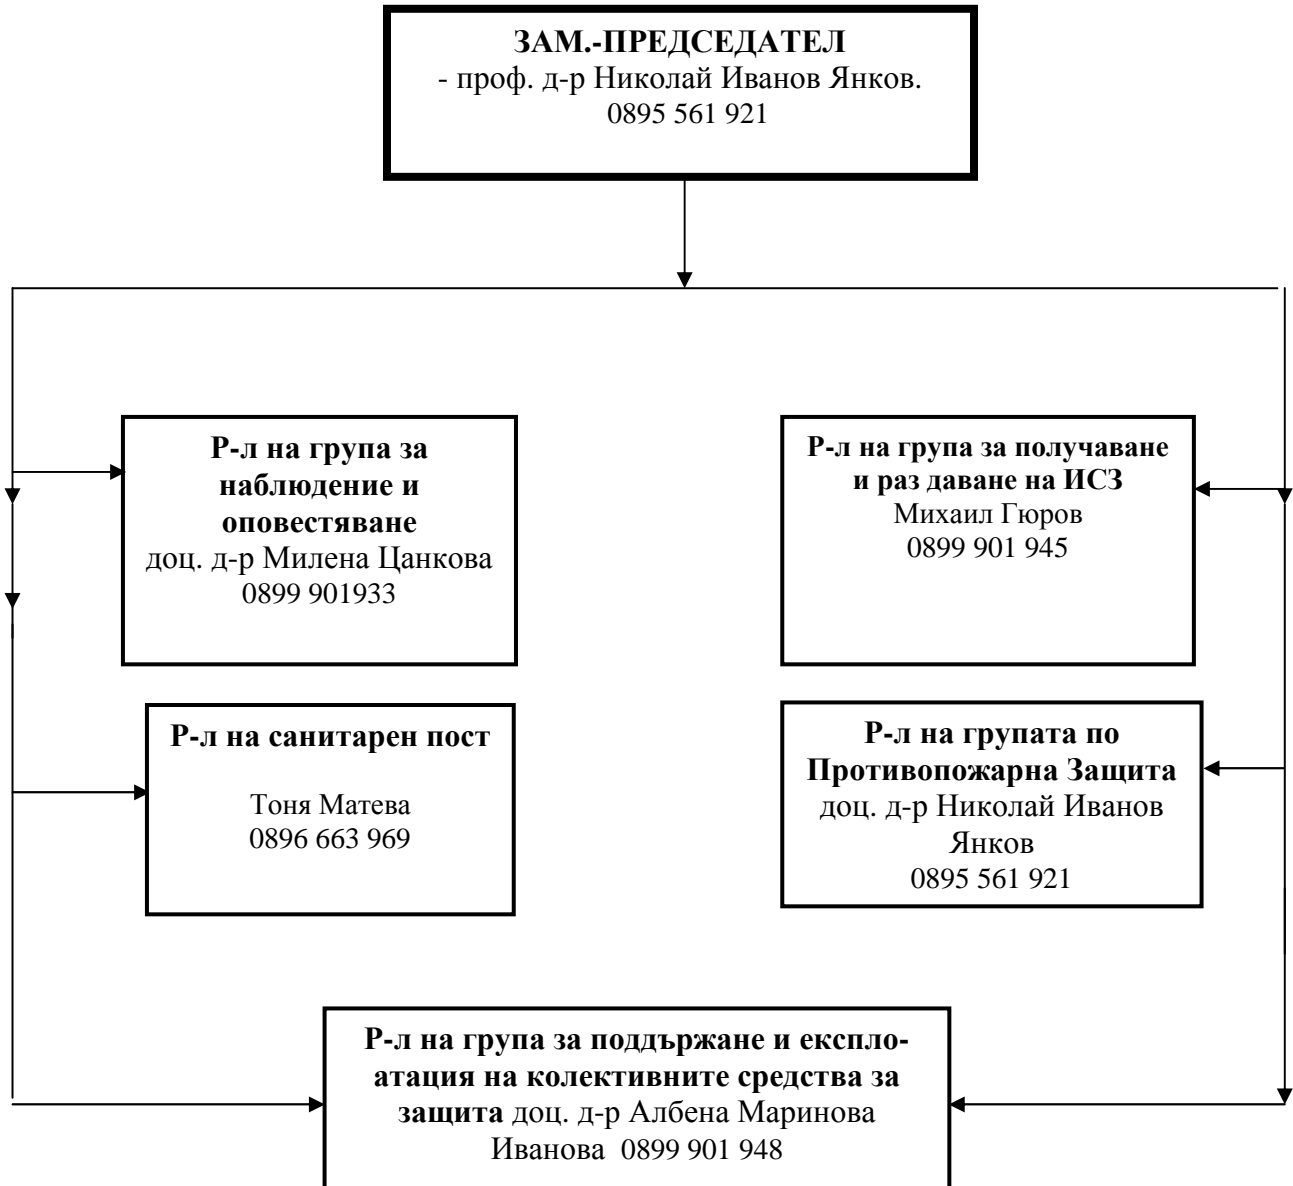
**ЗАМ.-ПРЕДСЕДАТЕЛ**
- проф. д-р Николай Иванов Янков.
0895 561 921

**Р-л на група за наблюдение и оповестяване**
доц. д-р Милена Цанкова
0899 901933

**Р-л на група за получаване и раз даване на ИСЗ**
Михаил Гюров
0899 901 945

**Р-л на санитарен пост**

Тоня Матева
0896 663 969

**Р-л на групата по Противопожарна Защита**
доц. д-р Николай Иванов Янков
0895 561 921

**Р-л на група за поддържане и експлоатация на колективните средства за защита** доц. д-р Албена Маринова Иванова 0899 901 948